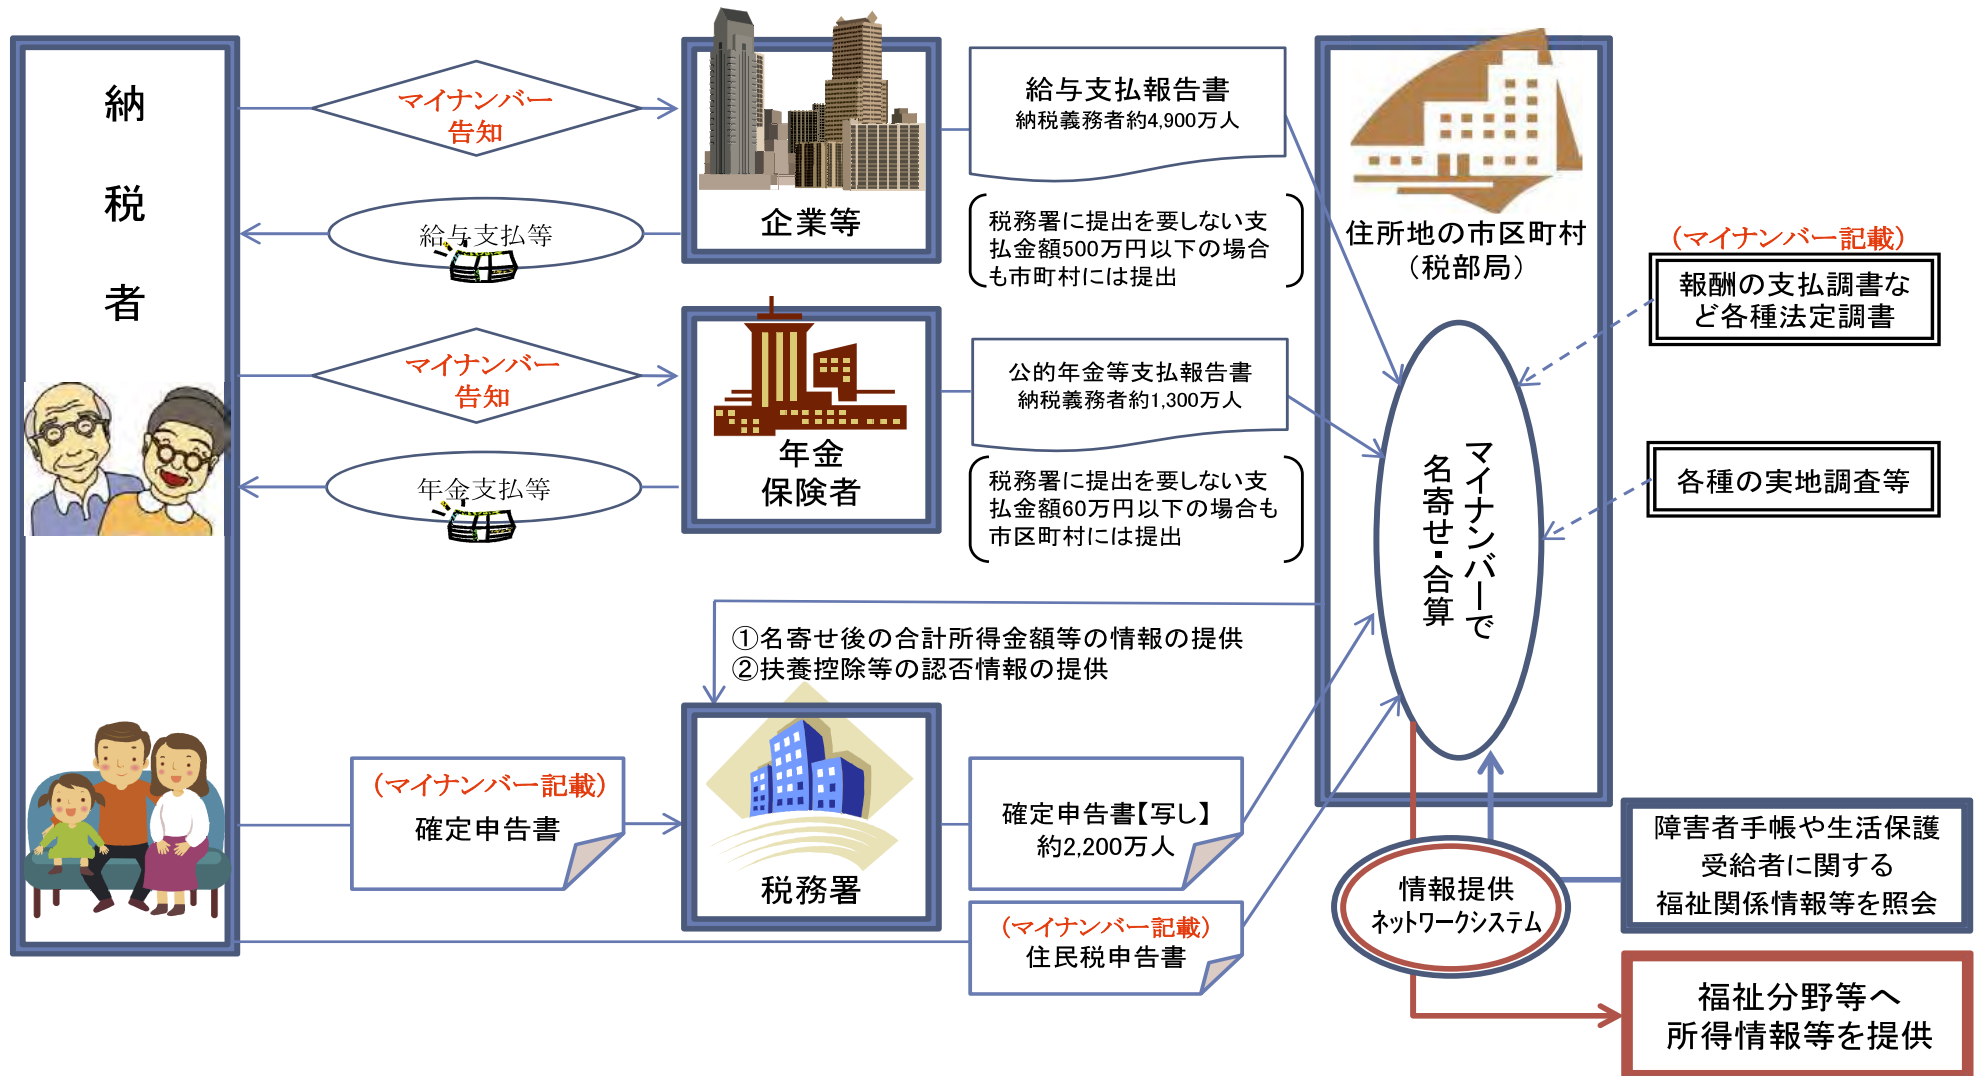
納
税
者

マイナンバー
告知

給与支払等

企業等

給与支払報告書
納税義務者約4,900万人

税務署に提出を要しない支払金額500万円以下の場合も市町村には提出

住所地の市区町村
（税部局）

（マイナンバー記載）
報酬の支払調書など各種法定調書

マイナンバー
告知

年金支払等

年金
保険者

公的年金等支払報告書
納税義務者約1,300万人

税務署に提出を要しない支払金額60万円以下の場合も市区町村には提出

マイナンバーで
名寄せ・合算

各種の実地調査等

①名寄せ後の合計所得金額等の情報の提供
②扶養控除等の認否情報の提供

（マイナンバー記載）
確定申告書

税務署

確定申告書【写し】
約2,200万人

（マイナンバー記載）
住民税申告書

情報提供
ネットワークシステム

障害者手帳や生活保護
受給者に関する
福祉関係情報等を照会

福祉分野等へ
所得情報等を提供